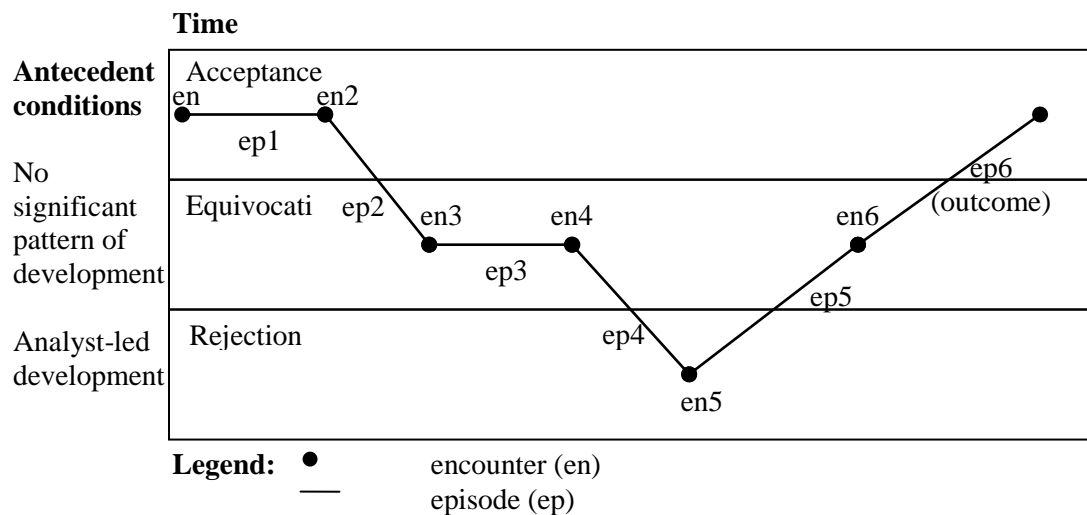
Time

Antecedent conditions

No significant pattern of development

Analyst-led development

Acceptance

en

en2

ep1

Equivocati

ep2

en3

en4

ep3

en6

ep6 (outcome)

ep5

Rejection

ep4

en5

Legend: encounter (en)

episode (ep)